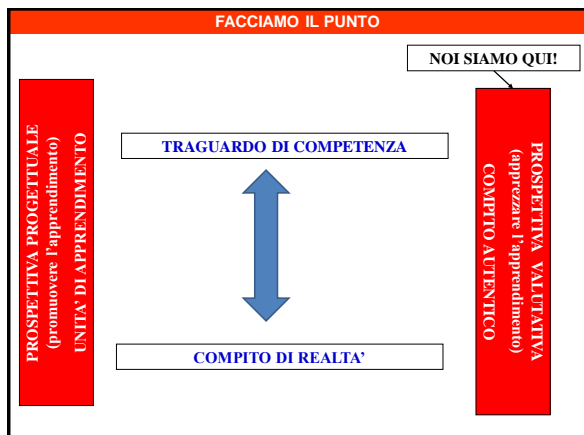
FACCIAMO IL PUNTO

NOI SIAMO QUI!

PROSPETTIVA PROGETTUALE
(promuovere l'apprendimento)
UNITA' DI APPRENDIMENTO

TRAGUARDO DI COMPETENZA

COMPITO DI REALTA'

PROSPETTIVA VALUTATIVA
(apprezzare l'apprendimento)
COMPITO AUTENTICO